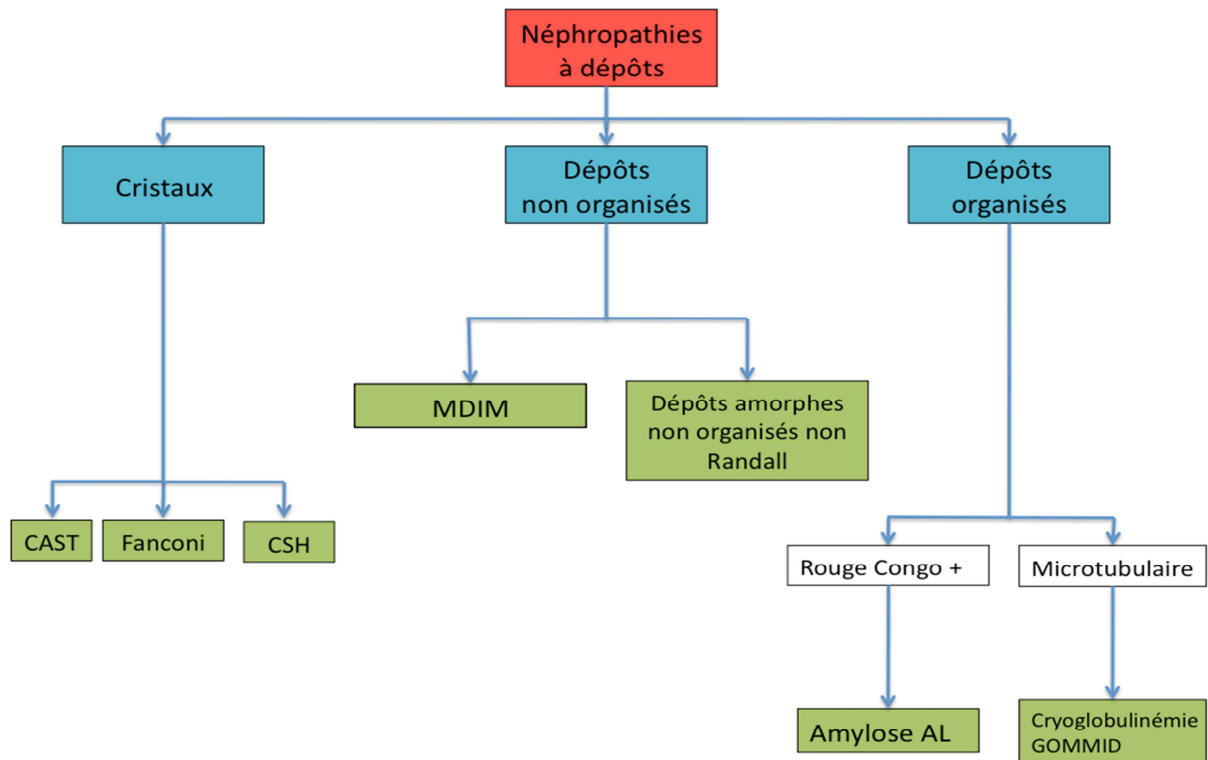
Néphropathies à dépôts

Cristaux

Dépôts non organisés

Dépôts organisés

MDIM

Dépôts amorphes non organisés non Randall

CAST

Fanconi

CSH

Rouge Congo +

Microtubulaire

Amylose AL

Cryoglobulinémie GOMMID